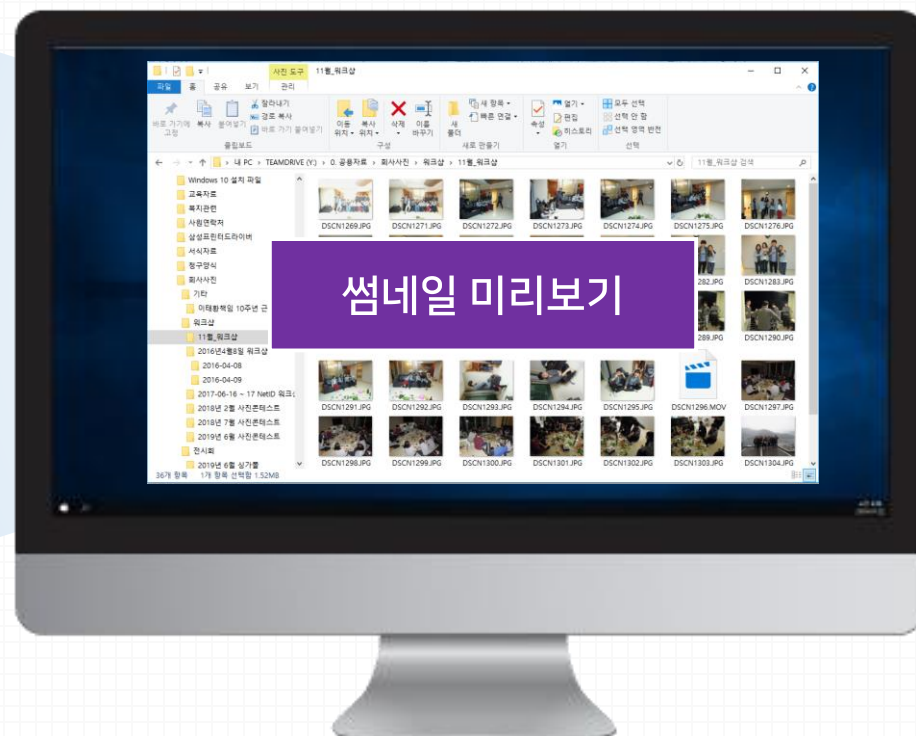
사진 도구 11월_워크샵

파일 홈 공유 보기 관리

바로 가기에 고정 복사 붙여넣기 잘라내기 경로 복사 바로 가기 붙여넣기

클립보드

이동 위치 복사 위치 삭제 이름 바꾸기

구성

새 폴더 새 항목 빠른 연결

새로 만들기

속성 열기 편집 히스토리

열기

모두 선택 선택 안 함 선택 영역 반전

선택

> 내 PC > TEAMDRIVE (Y:) > 0. 공용자료 > 회사사진 > 워크샵 > 11월_워크샵

11월_워크샵 검색

Windows 10 설치 파일
교육자료
복지관련
사원연락처
삼성프린터드라이버
서식자료
청구양식
회사사진
기타
이태환책임 10주년 근
워크샵
11월_워크샵
2016년4월8일 워크샵
2016-04-08
2016-04-09
2017-06-16 ~ 17 NetID 워크
2018년 2월 사진콘테스트
2018년 7월 사진콘테스트
2019년 6월 사진콘테스트
전시회
2019년 6월 싱가폴

36개 항목 1개 항목 선택함 1.52MB

DSCN1269.JPG
DSCN1271.JPG
DSCN1272.JPG
DSCN1273.JPG
DSCN1274.JPG
DSCN1275.JPG
DSCN1276.JPG
282.JPG
DSCN1283.JPG
289.JPG
DSCN1290.JPG
DSCN1291.JPG
DSCN1292.JPG
DSCN1293.JPG
DSCN1294.JPG
DSCN1295.JPG
DSCN1296.MOV
DSCN1297.JPG
DSCN1298.JPG
DSCN1299.JPG
DSCN1300.JPG
DSCN1301.JPG
DSCN1302.JPG
DSCN1303.JPG
DSCN1304.JPG

썸네일 미리보기